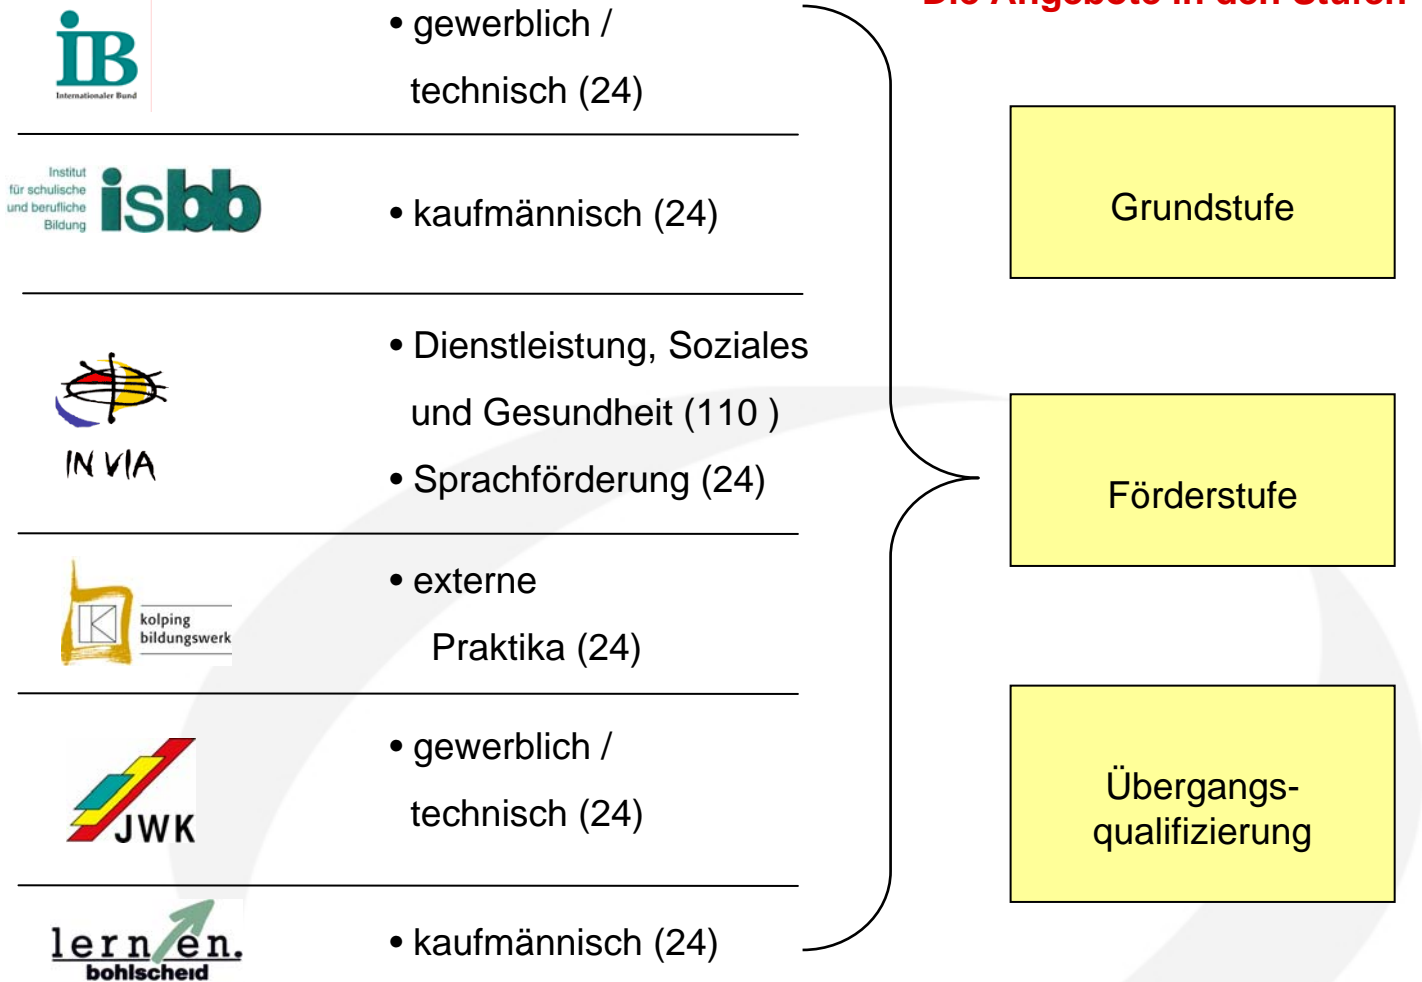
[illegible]

iB
Internationaler Bund

• gewerblich / technisch (24)

Institut für schulische und berufliche Bildung
isbb

• kaufmännisch (24)

IN VIA

• Dienstleistung, Soziales und Gesundheit (110 )
• Sprachförderung (24)

kolping bildungswerk

• externe Praktika (24)

JWK

• gewerblich / technisch (24)

lern en.
bohlscheid

• kaufmännisch (24)

Grundstufe

Förderstufe

Übergangsqualifizierung